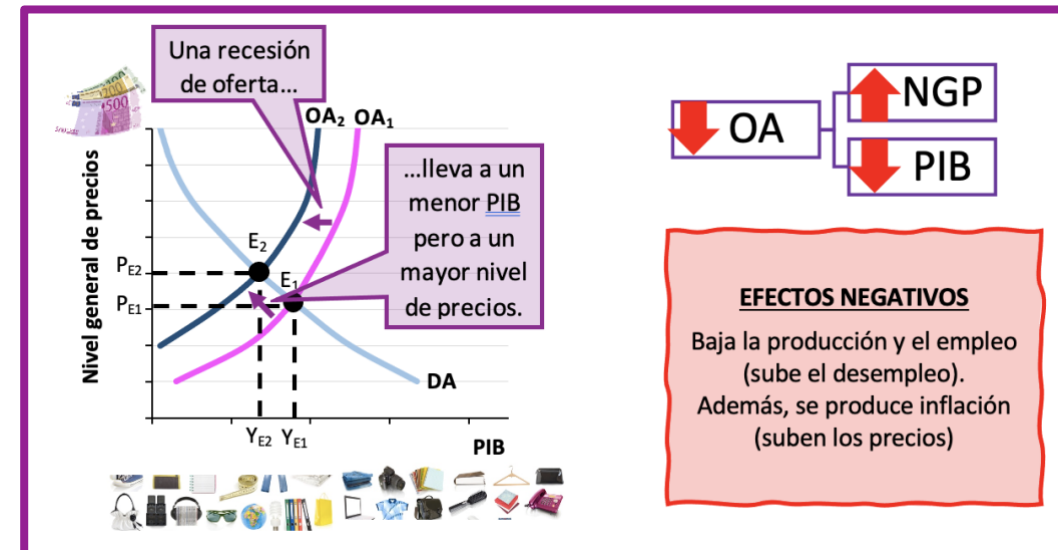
Una recesión de oferta...

OA$_2$ OA$_1$

...lleva a un menor PIB pero a un mayor nivel de precios.

Nivel general de precios

P$_{E2}$

P$_{E1}$

E$_2$

E$_1$

DA

Y$_{E2}$ Y$_{E1}$

PIB

OA

NGP

PIB

EFECTOS NEGATIVOS

Baja la producción y el empleo (sube el desempleo). Además, se produce inflación (suben los precios)